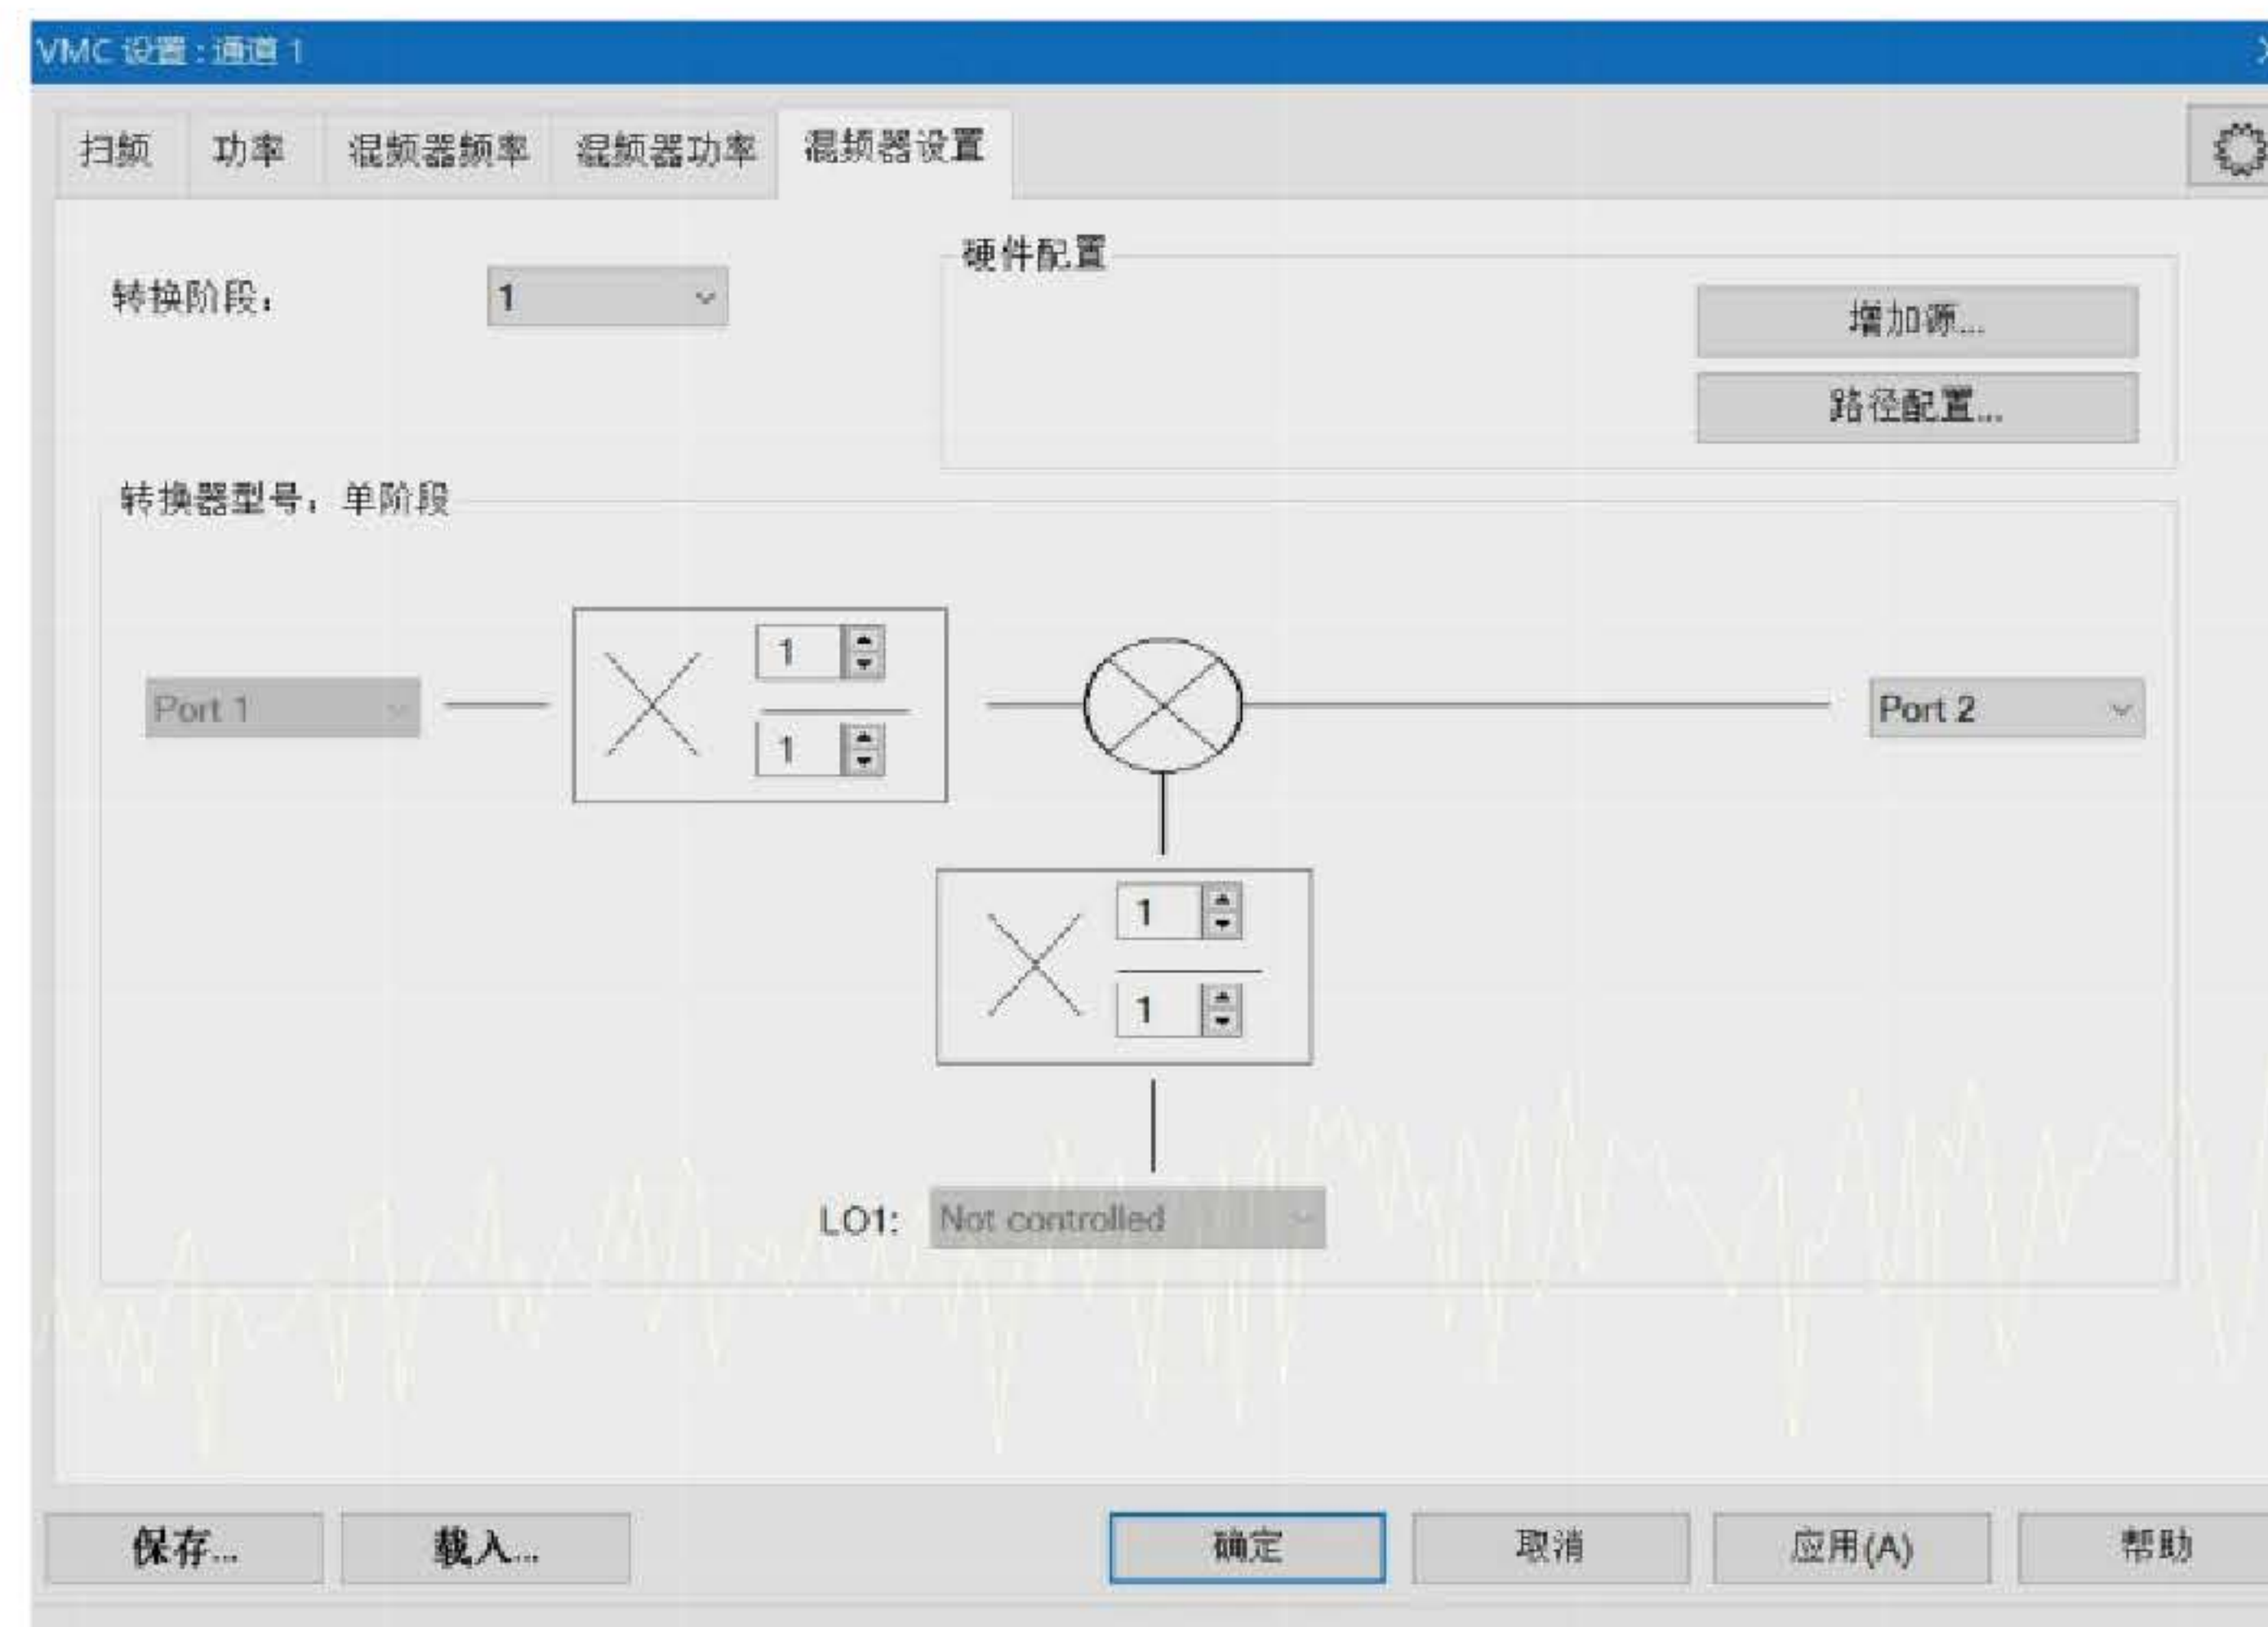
VMC 设置：通道 1

扫频 功率 混频器频率 混频器功率 混频器设置

转换阶段： 1

硬件配置

增加源...

路径配置...

转换器型号：单阶段

Port 1

1

1

Port 2

1

1

LO1: Not controlled

保存... 载入... 确定 取消 应用(A) 帮助